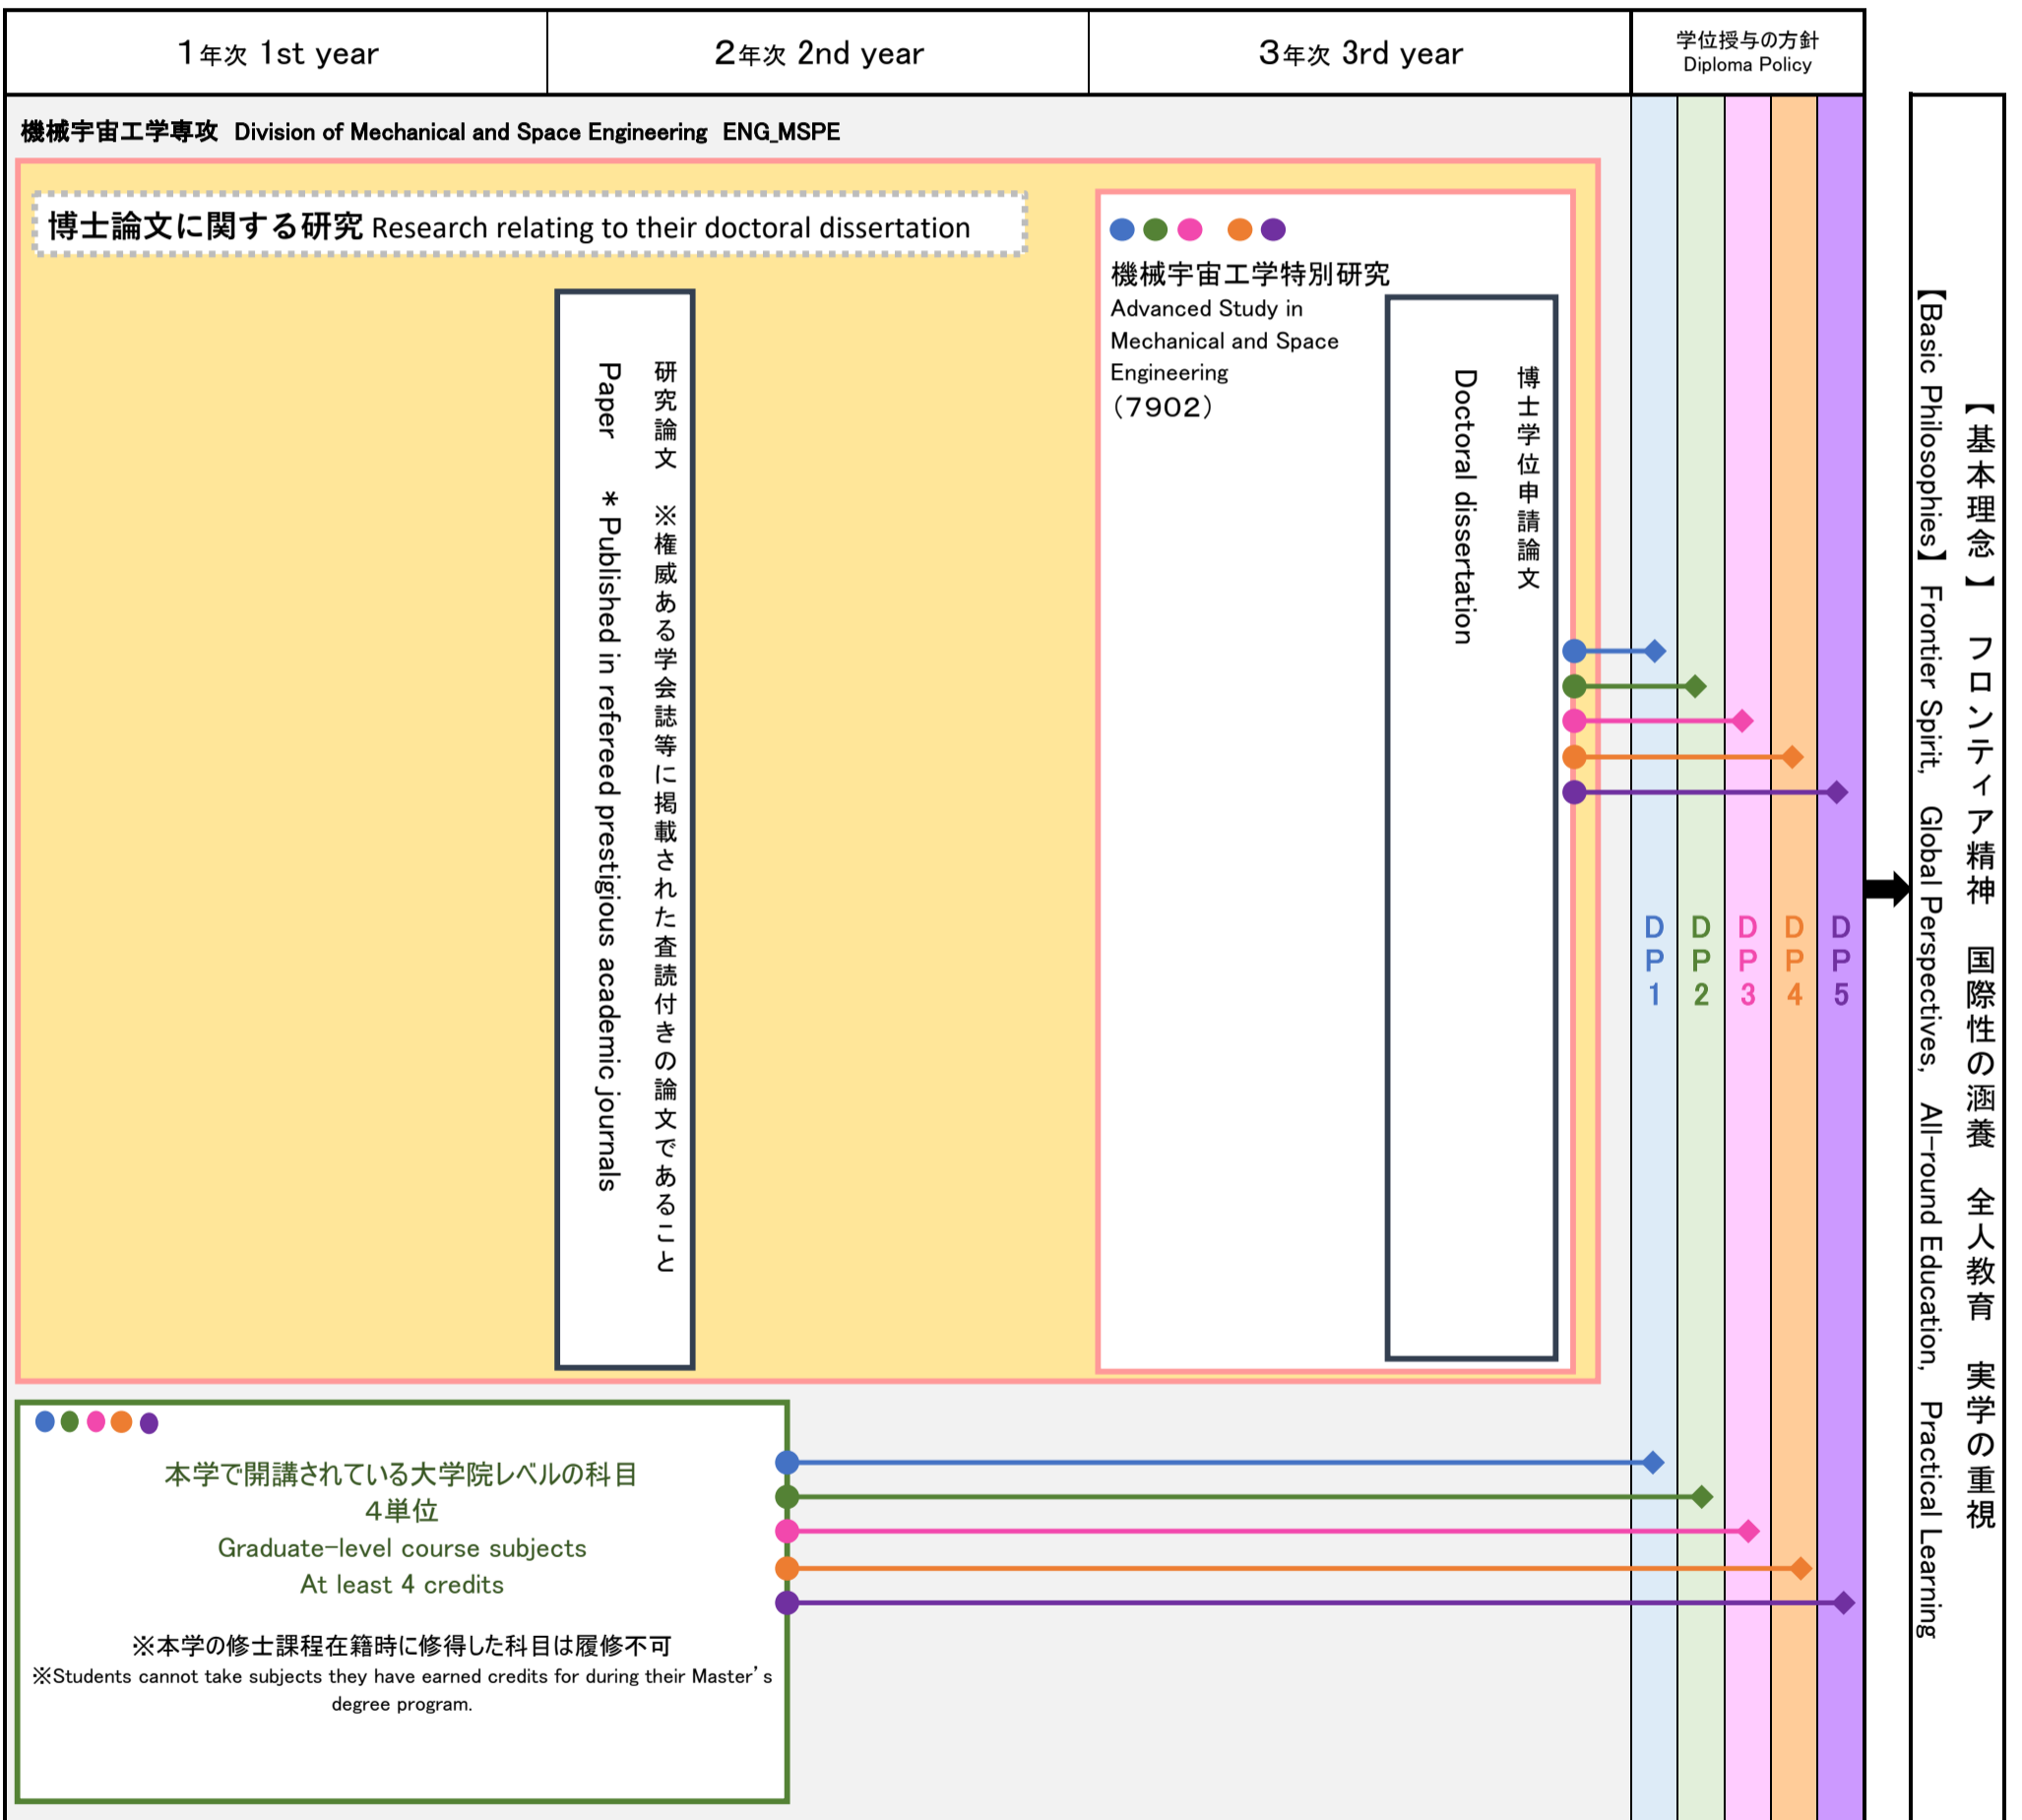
1年次 1st year

2年次 2nd year

3年次 3rd year

学位授与の方針 Diploma Policy

機械宇宙工学専攻 Division of Mechanical and Space Engineering ENG_MSPE

博士論文に関する研究 Research relating to their doctoral dissertation

研究論文 ※権威ある学会誌等に掲載された査読付きの論文であること

Paper ＊Published in refereed prestigious academic journals

機械宇宙工学特別研究
Advanced Study in Mechanical and Space Engineering
(7902)

博士学位申請論文

Doctoral dissertation

DP1 DP2 DP3 DP4 DP5

本学で開講されている大学院レベルの科目
4単位
Graduate-level course subjects
At least 4 credits

※本学の修士課程在籍時に修得した科目は履修不可
※Students cannot take subjects they have earned credits for during their Master's degree program.

【基本理念】 フロンティア精神 国際性の涵養 全人教育 実学の重視

【Basic Philosophies】 Frontier Spirit, Global Perspectives, All-round Education, Practical Learning